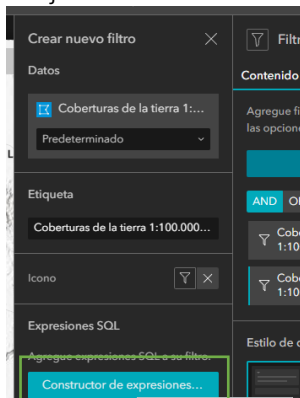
Crear nuevo filtro

Datos

Coberturas de la tierra 1:...

Predeterminado

Etiqueta

Coberturas de la tierra 1:100.000...

Icono

Expresiones SQL

Agregue expresiones SQL a su filtro.

Constructor de expresiones...

Filtr

Contenido

Agregue fi
las opcion

AND
OF

Cobe
1:10

Cobe
1:10

Estilo de c